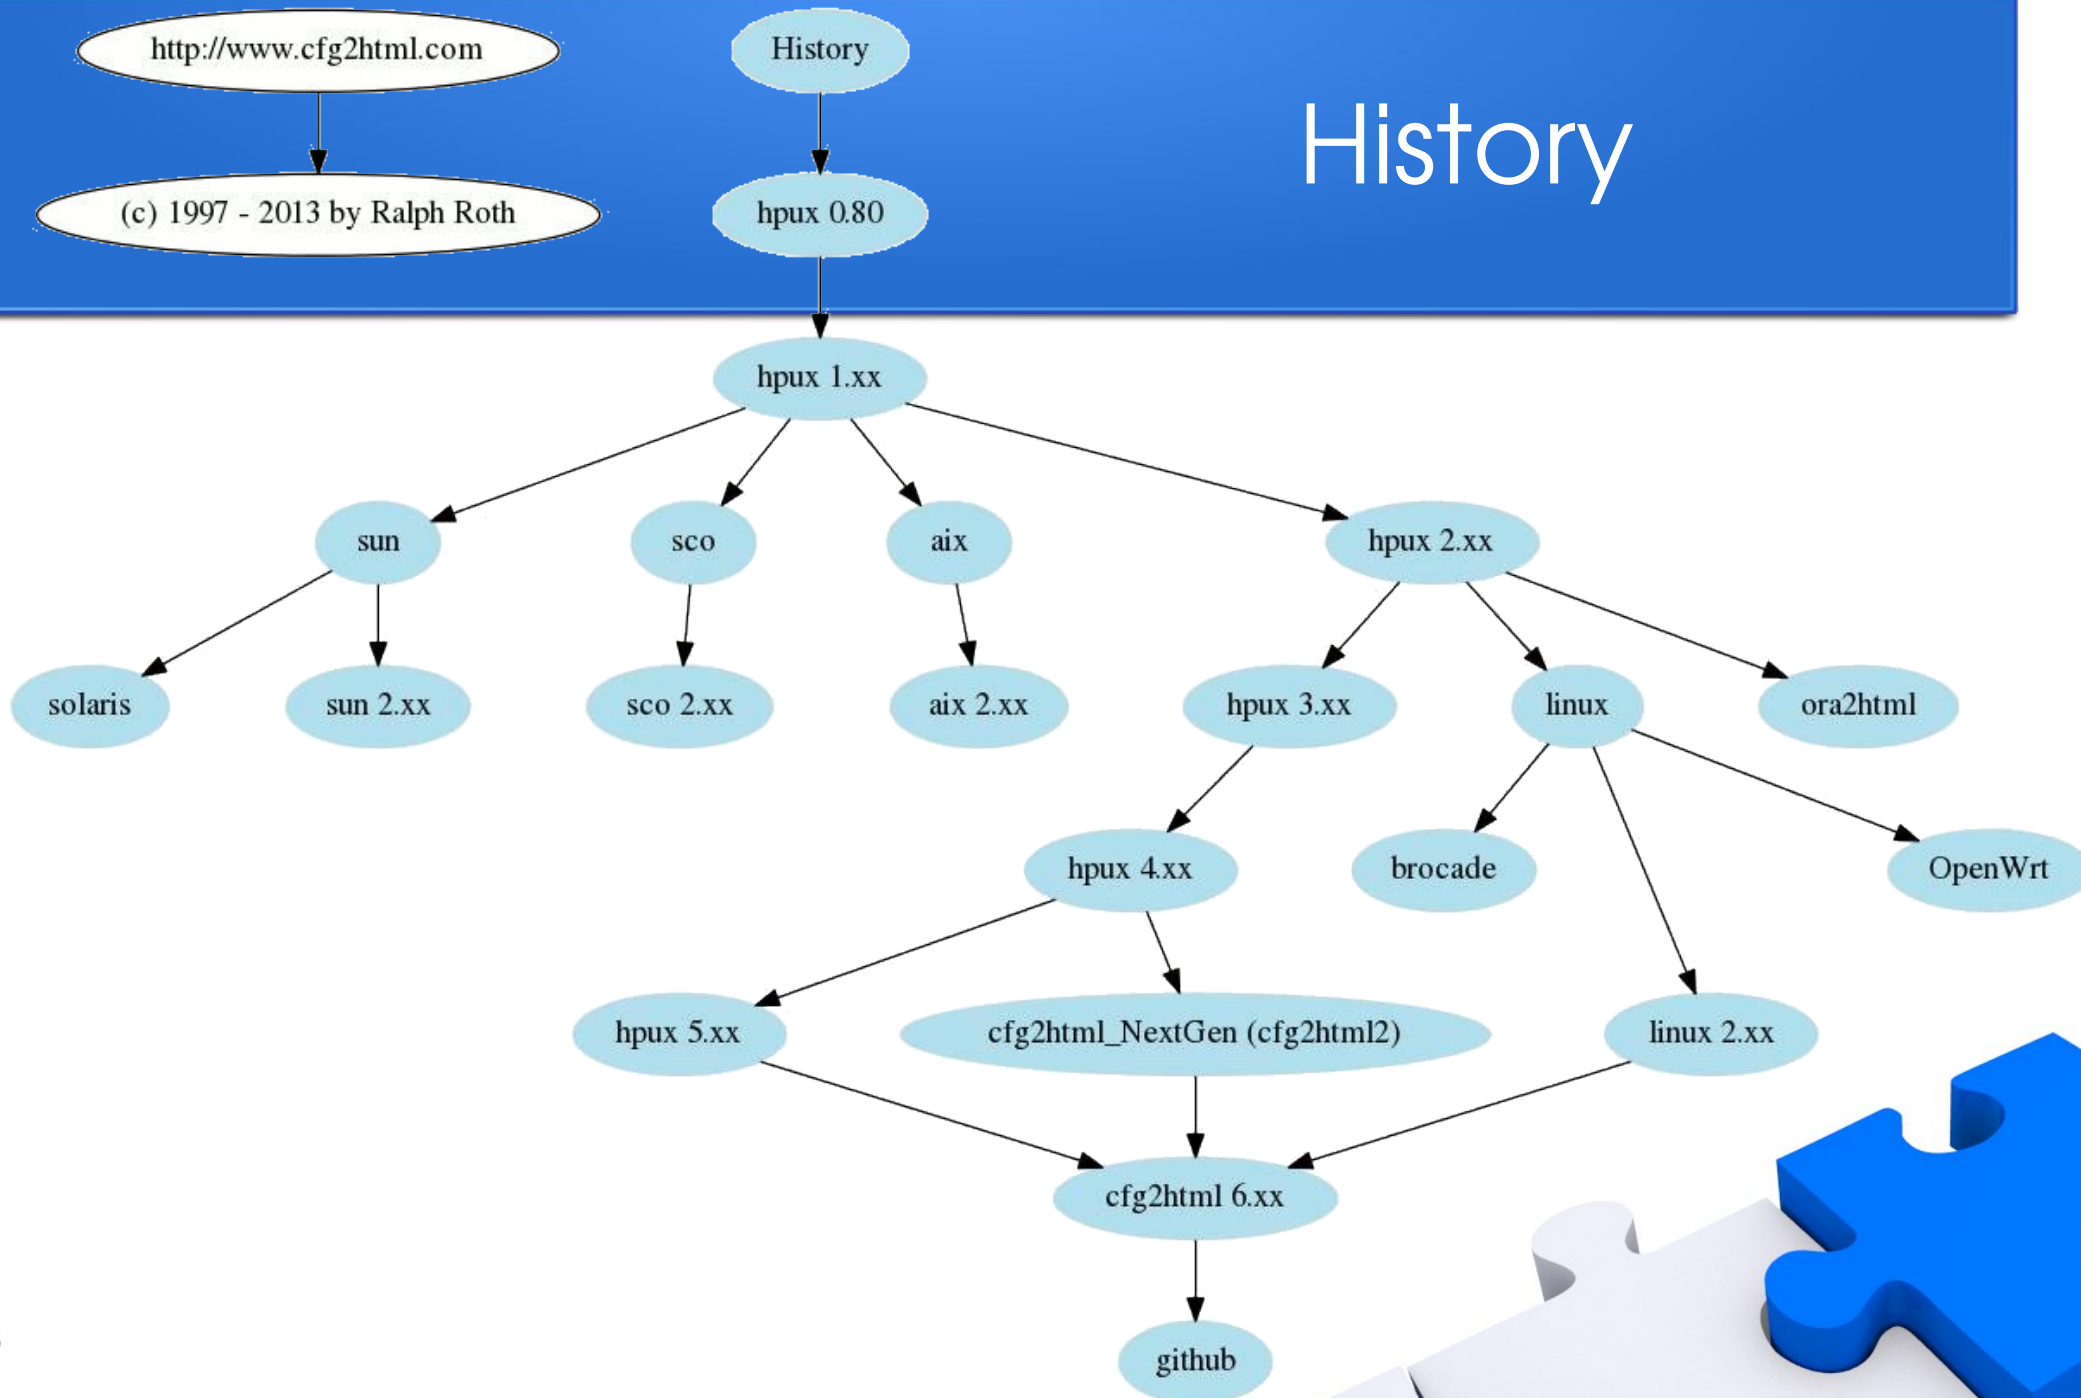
http://www.cfg2html.com

(c) 1997 - 2013 by Ralph Roth

History

hpux 0.80

History

hpux 1.xx

sun

sco

aix

hpux 2.xx

solaris

sun 2.xx

sco 2.xx

aix 2.xx

hpux 3.xx

linux

ora2html

hpux 4.xx

brocade

OpenWrt

hpux 5.xx

cfg2html_NextGen (cfg2html2)

linux 2.xx

cfg2html 6.xx

github